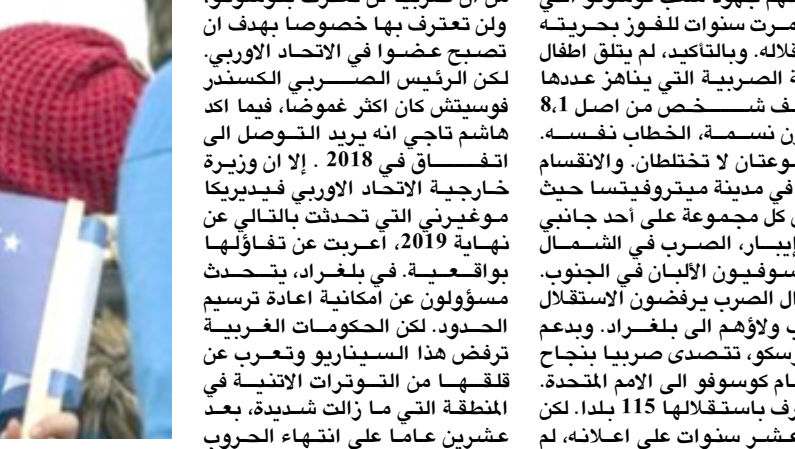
ولن تعترف بها خصوصا بهدف ان تصبح عضـوا في الاتحاد الاوربي. لكن الرئيس الصـــربي الكسندر فوسيتش كان اكثر غموضا، فيما اكد هاشم تاجي انه يريد التـوصل الى اتفـــــاق في 2018 . إلا ان وزيرة خارجية الاتحاد الاوربي فيديريكا موغيرني التي تحدثت بالتالي عن نهاية 2019، اعـربت عن تفاؤلـها بواقـعـيـة. في بلغـراد، يتـحـدث مسؤولون عن امكانية اعادة ترسيم الحـدود. لكن الحكومـات الغـربيـة ترفض هذا السـيناريو وتـعرب عن قلقـهـا من التـوترات الاتنيـة في المنطقة التي مـا زالت شـديدة، بعـد عشرين عـامـا على انتـهاء الحروب

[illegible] جهود لسلب كوسوفو التي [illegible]مـرت سنوات للفـوز بحـريتـه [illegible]قلاله. وبالتأكيد، لم يتلق اطفال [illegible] الصربية التي يناهز عددها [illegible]ف شـــــخـص من اصل 8،1 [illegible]ن نسـمـة، الخطاب نفـسـه. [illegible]وعتان لا تختلطان. والانقسام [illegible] في مدينة ميتروفيتسا حيث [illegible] كل مجموعة على أحد جانبي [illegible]إيبار، الصـرب في الشـمـال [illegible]سوفيون الألبان في الجنوب. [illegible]ال الصرب يرفضون الاستقلال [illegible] ولاؤهم الى بلغـراد. وبدعم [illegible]سكو، تتصدى صربيا بنجاح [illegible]ام كوسوفو الى الامم المتحدة. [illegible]رف باستقلالها 115 بلدا. لكن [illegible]عشر سنوات على اعلانه، لم